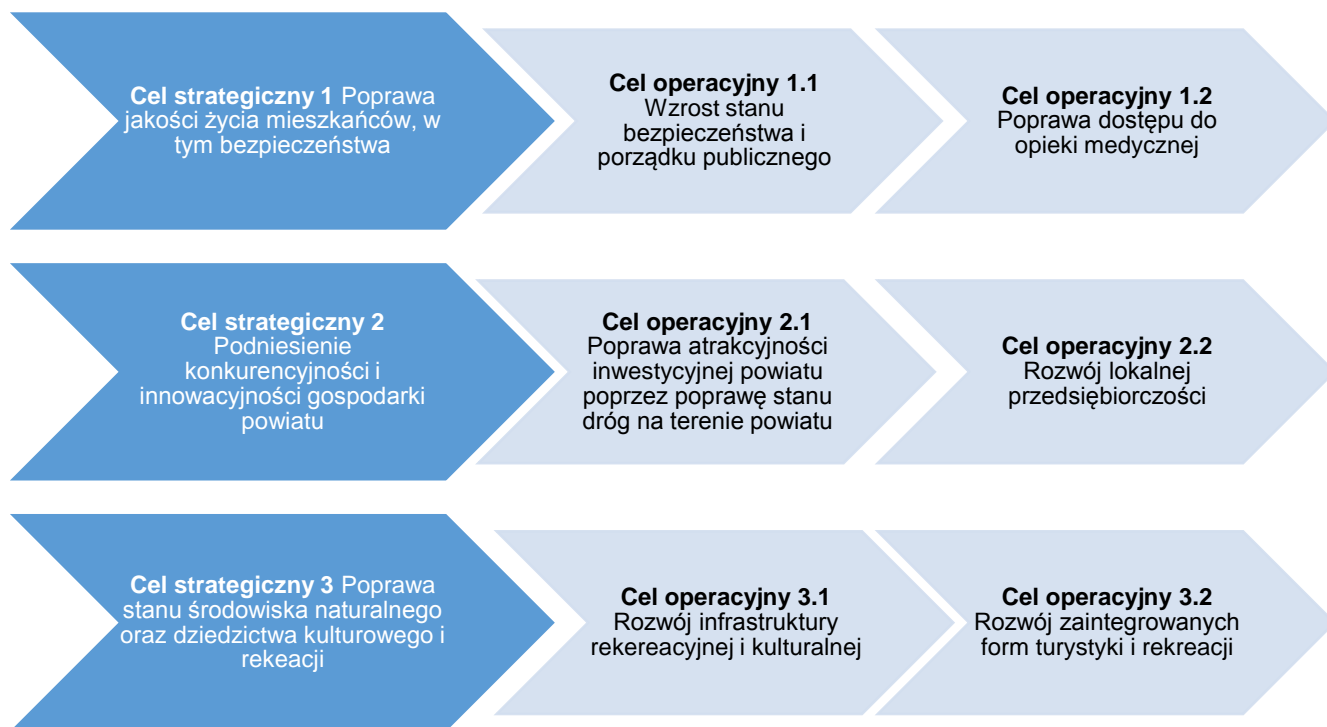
**Cel strategiczny 1** Poprawa jakości życia mieszkańców, w tym bezpieczeństwa

**Cel operacyjny 1.1** Wzrost stanu bezpieczeństwa i porządku publicznego

**Cel operacyjny 1.2** Poprawa dostępu do opieki medycznej

**Cel strategiczny 2** Podniesienie konkurencyjności i innowacyjności gospodarki powiatu

**Cel operacyjny 2.1** Poprawa atrakcyjności inwestycyjnej powiatu poprzez poprawę stanu dróg na terenie powiatu

**Cel operacyjny 2.2** Rozwój lokalnej przedsiębiorczości

**Cel strategiczny 3** Poprawa stanu środowiska naturalnego oraz dziedzictwa kulturowego i rekeacji

**Cel operacyjny 3.1** Rozwój infrastruktury rekereacyjnej i kulturalnej

**Cel operacyjny 3.2** Rozwój zaintegrowanych form turystyki i rekreacji